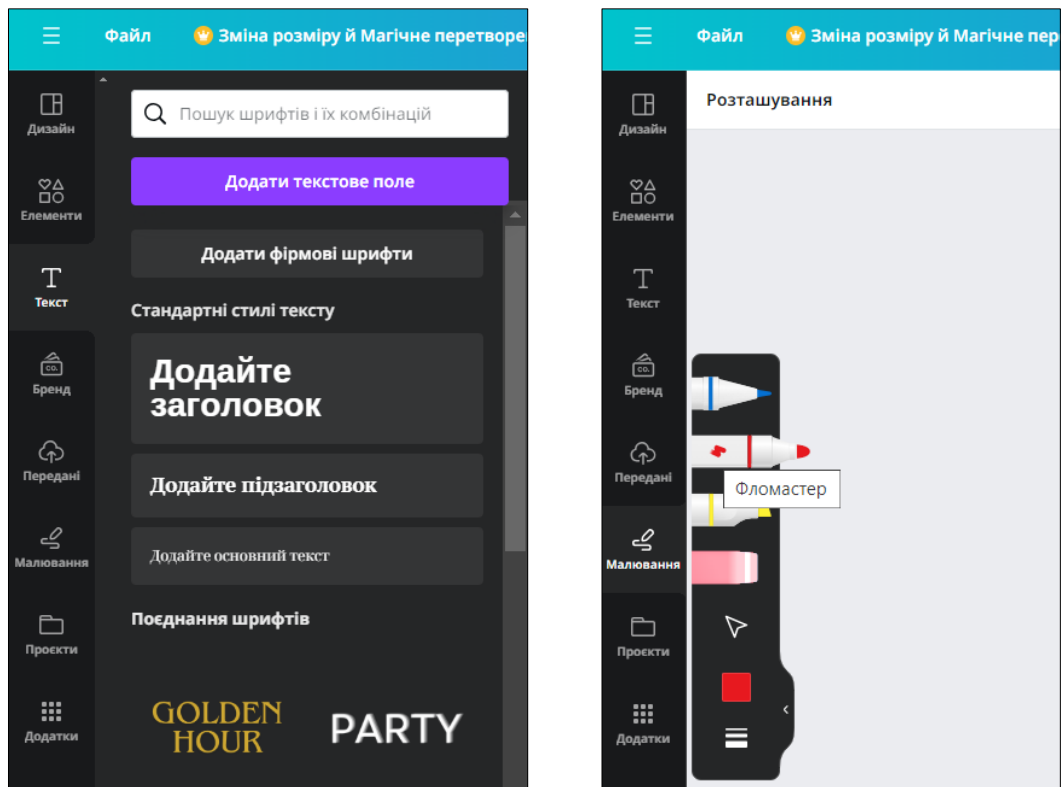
Файл
Зміна розміру й Магічне перетворе

Дизайн
Елементи
Текст
Бренд
Передані
Малювання
Проєкти
Додатки

Пошук шрифтів і їх комбінацій
Додати текстове поле
Додати фірмові шрифти
Стандартні стилі тексту
Додайте заголовок
Додайте підзаголовок
Додайте основний текст
Поєднання шрифтів
GOLDEN HOUR
PARTY

Файл
Зміна розміру й Магічне пер

Дизайн
Елементи
Текст
Бренд
Передані
Малювання
Проєкти
Додатки

Розташування
Фломастер